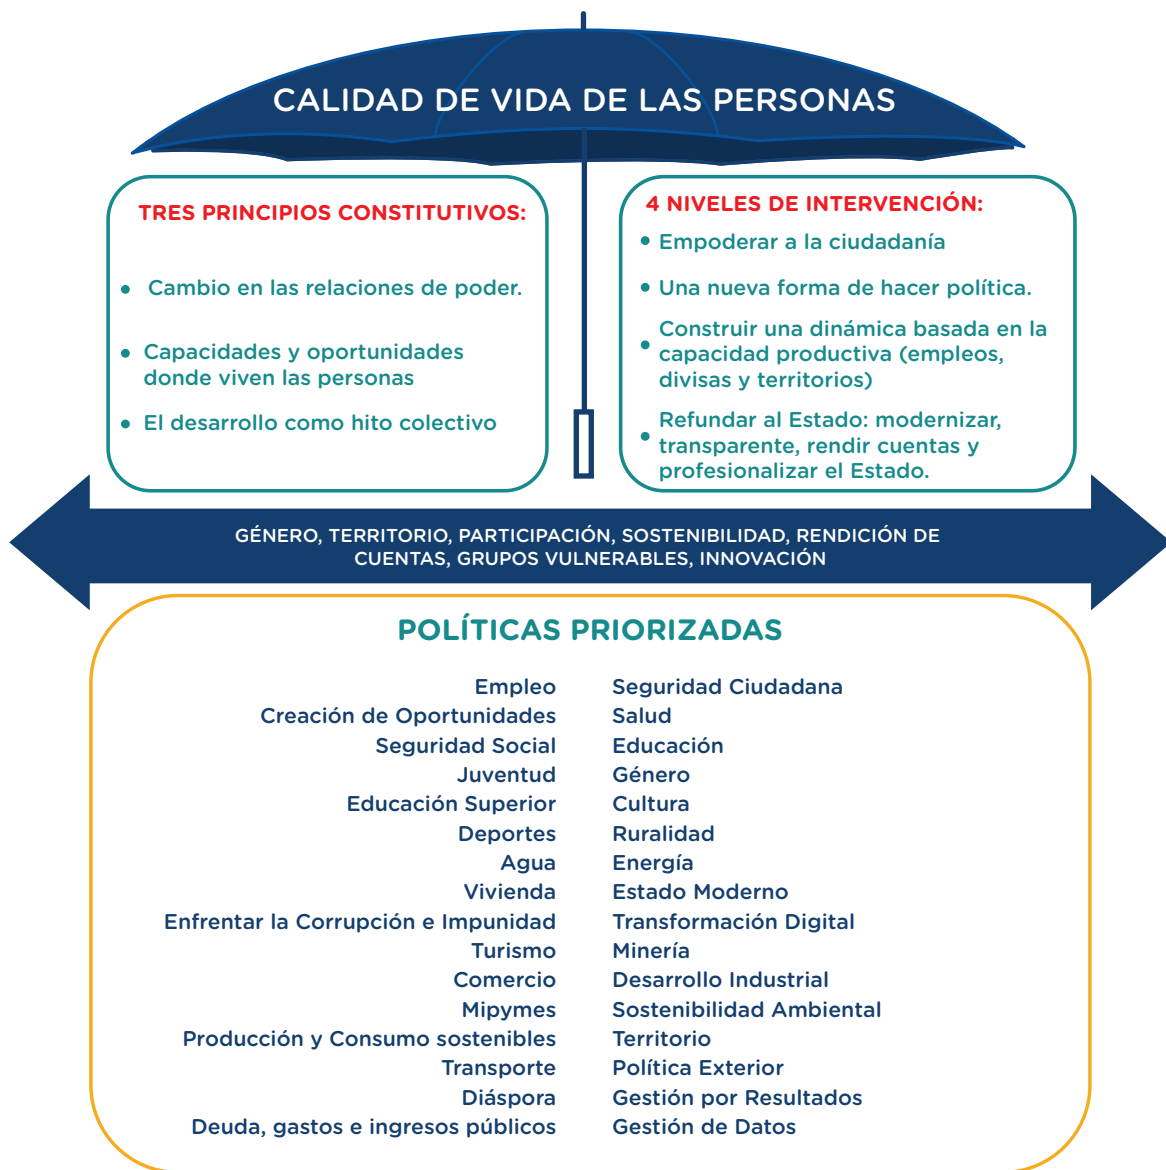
CALIDAD DE VIDA DE LAS PERSONAS

TRES PRINCIPIOS CONSTITUTIVOS:

- Cambio en las relaciones de poder.
- Capacidades y oportunidades donde viven las personas
- El desarrollo como hito colectivo

4 NIVELES DE INTERVENCIÓN:

- Empoderar a la ciudadanía
- Una nueva forma de hacer política.
- Construir una dinámica basada en la capacidad productiva (empleos, divisas y territorios)
- Refundar al Estado: modernizar, transparente, rendir cuentas y profesionalizar el Estado.

GÉNERO, TERRITORIO, PARTICIPACIÓN, SOSTENIBILIDAD, RENDICIÓN DE CUENTAS, GRUPOS VULNERABLES, INNOVACIÓN

POLÍTICAS PRIORIZADAS

Empleo
Creación de Oportunidades
Seguridad Social
Juventud
Educación Superior
Deportes
Agua
Vivienda
Enfrentar la Corrupción e Impunidad
Turismo
Comercio
Mipymes
Producción y Consumo sostenibles
Transporte
Diáspora
Deuda, gastos e ingresos públicos

Seguridad Ciudadana
Salud
Educación
Género
Cultura
Ruralidad
Energía
Estado Moderno
Transformación Digital
Minería
Desarrollo Industrial
Sostenibilidad Ambiental
Territorio
Política Exterior
Gestión por Resultados
Gestión de Datos